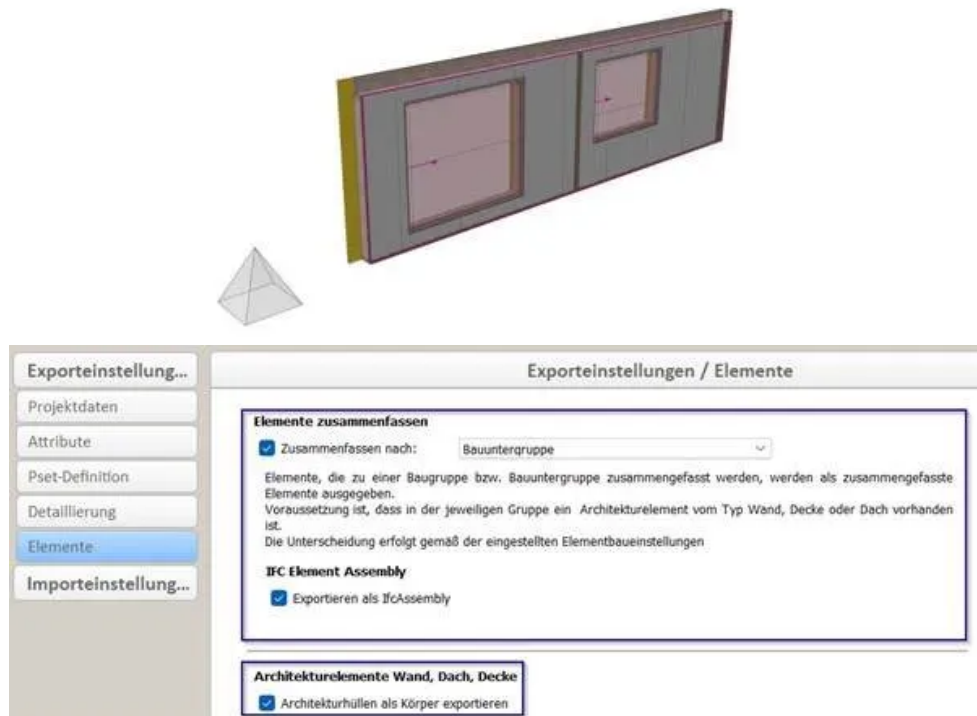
Exporteinstellung...

Projektdaten

Attribute

Pset-Definition

Detaillierung

Elemente

Importeinstellung...

Exporteinstellungen / Elemente

Elemente zusammenfassen

Zusammenfassen nach: Bauuntergruppe

Elemente, die zu einer Baugruppe bzw. Bauuntergruppe zusammengefasst werden, werden als zusammengefasste Elemente ausgegeben.
Voraussetzung ist, dass in der jeweiligen Gruppe ein Architekturelement vom Typ Wand, Decke oder Dach vorhanden ist.
Die Unterscheidung erfolgt gemäß der eingestellten Elementbaueinstellungen

IFC Element Assembly

Exportieren als IfcAssembly

Architekturelemente Wand, Dach, Decke

Architekturhüllen als Körper exportieren